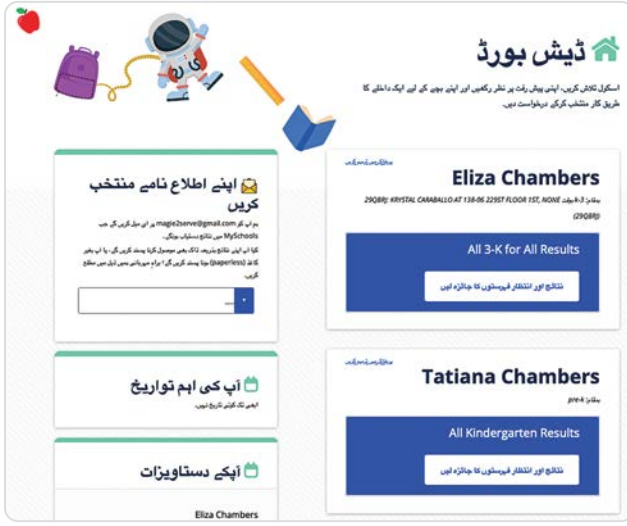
ڈیش بورڈ

اسکول تلاش کریں، اپنی پیش رفت پر نظر رکھیں اور اپنے بچے کی ایپ ایک داخلے کا طریق کار منتخب کرکے درخواست دیں۔

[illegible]

Eliza Chambers

29QBRJ: KRYSTAL CARABALLO AT 138-06 229ST FLOOR 1ST, NONE (29QBRJ) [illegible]

All 3-K for All Results

نتائج اور انتظار فہرستوں کا جائزہ لیں

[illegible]

Tatiana Chambers

pre-k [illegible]

All Kindergarten Results

نتائج اور انتظار فہرستوں کا جائزہ لیں

اپنے اطلاع نامے منتخب کریں

ہم آپ کو magie2serve@gmail.com پر ای میل کریں گے جب MySchools میں نتائج دستیاب ہوں گے۔

کیا آپ اپنی نتائج بذریعہ ڈاک بھی موصول کرنا پسند کریں گے، یا آپ بغیر کاغذ (paperless) ہونا پسند کریں گے؟ براہ مہربانی نیچے ذیل میں منتخب کریں۔

آپ کی اہم تواریخ

ابھی تک کوئی تاریخ نہیں۔

آپکی دستاویزات

Eliza Chambers